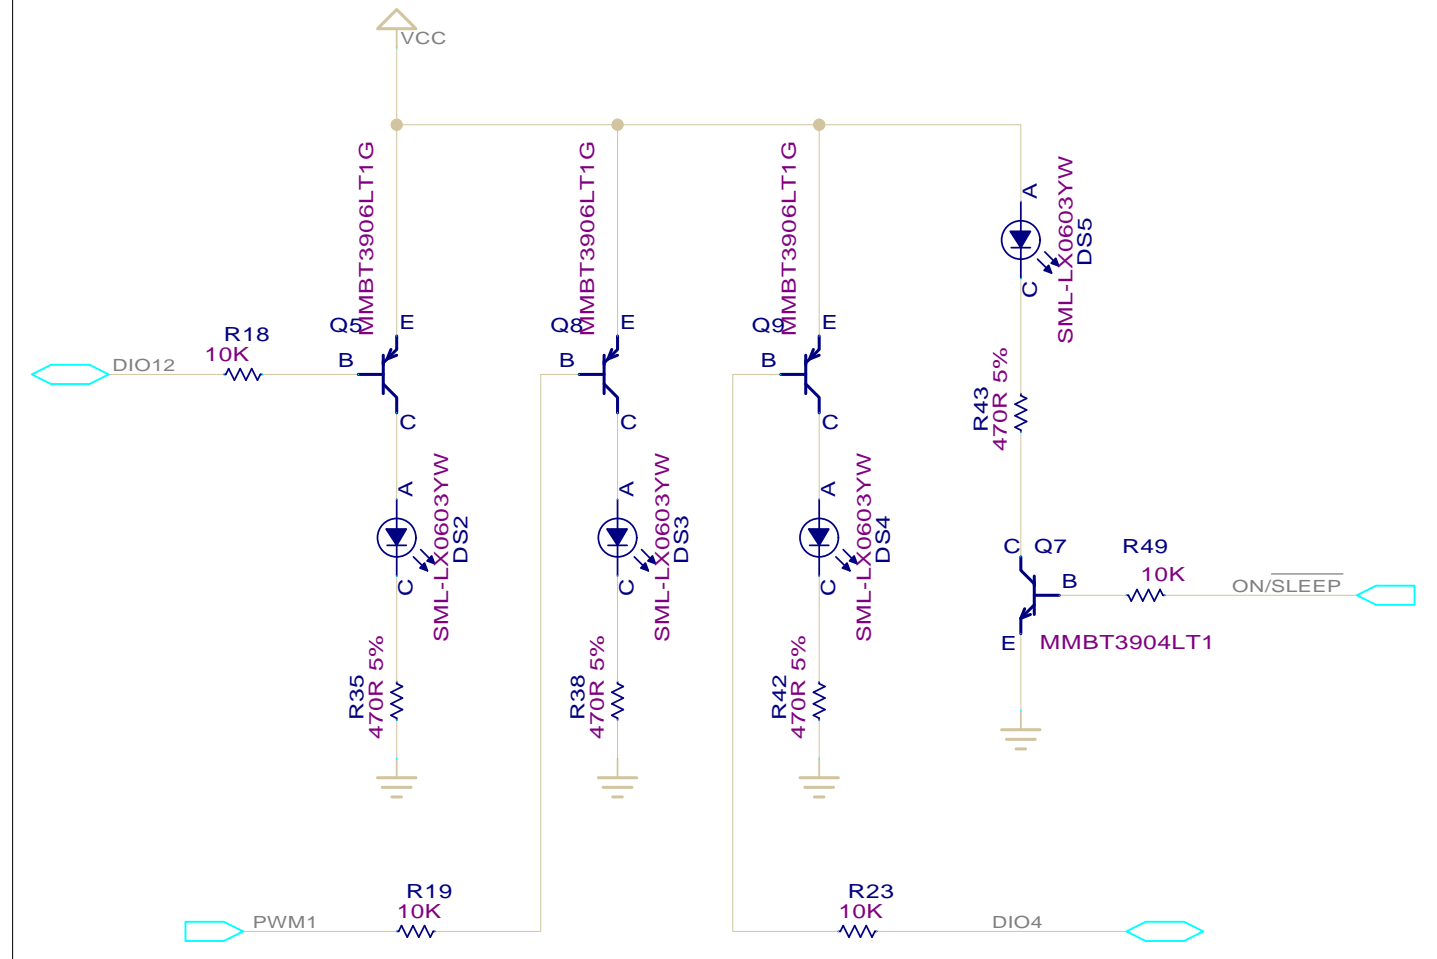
VCC

MMBT3906LT1G
Q5
E
B
C
R18
10K
DIO12
A
SML-LX0603YW
DS2
C
R35
470R 5%

MMBT3906LT1G
Q8
E
B
C
A
SML-LX0603YW
DS3
C
R38
470R 5%

MMBT3906LT1G
Q9
E
B
C
A
SML-LX0603YW
DS4
C
R42
470R 5%

A
SML-LX0603YW
DS5
C
R43
470R 5%
C
Q7
B
E
MMBT3904LT1
R49
10K
ON/$\overline{SLEEP}$

PWM1
R19
10K

R23
10K
DIO4